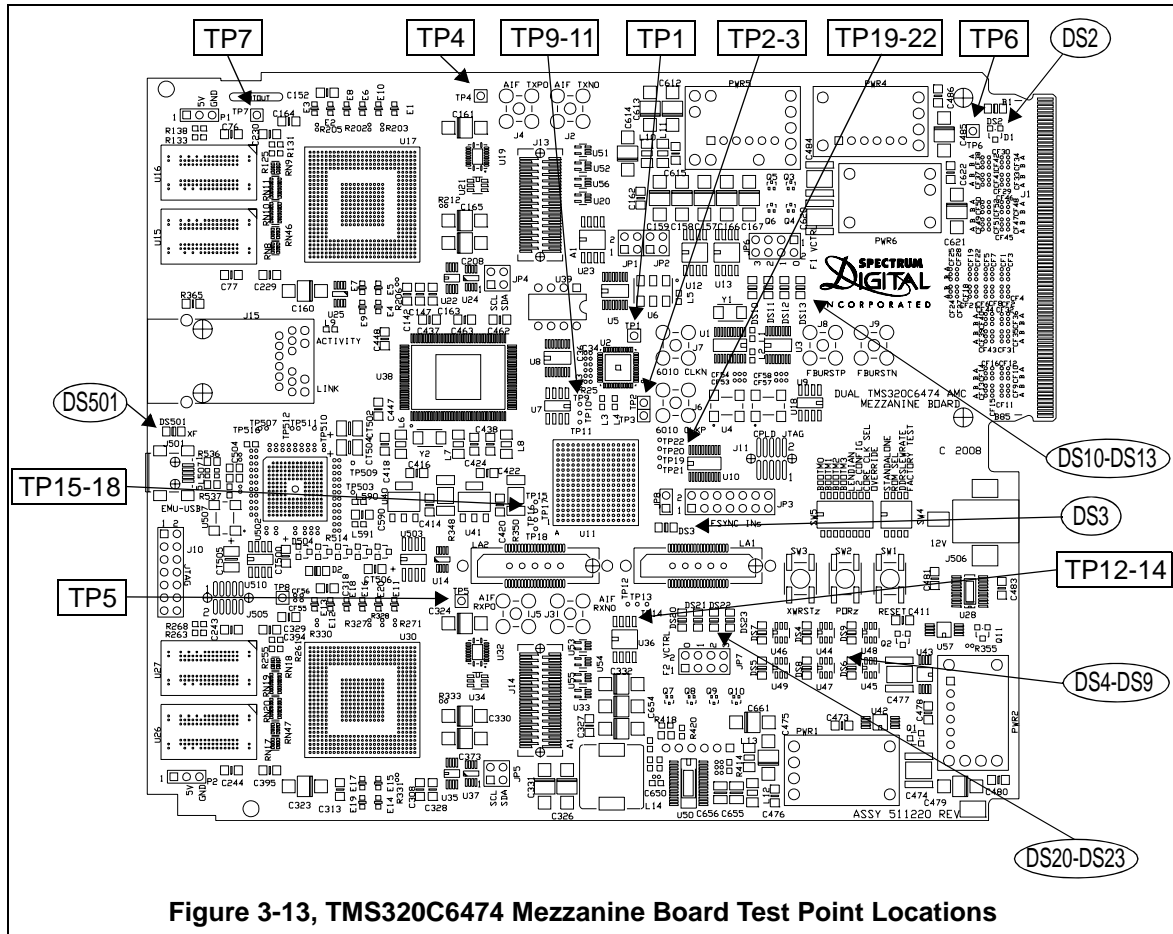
TP7
TP4
TP9-11
TP1
TP2-3
TP19-22
TP6
DS2
DS501
DS10-DS13
TP15-18
DS3
TP5
TP12-14
DS4-DS9
DS20-DS23

SPECTRUM DIGITAL INCORPORATED
DUAL TMS320C6474 AMC MEZZANINE BOARD
C 2008
ASSY 511220 REV
ACTIVITY
LINK
EMU-USB
JTAG
CPLD JTAG
6010 CLKN
6010 CLKP
FBURSTP
FBURSTN
FSYNC INs
XWRSTz
PORz
RESET
12V
AIF TXPO
AIF TXNO
AIF RXPO
AIF RXNO
SCL SDA
VCTRL
5V GND
BOOTMODE
CONFIG SEL
OVERRIDE
STANDALONE
FACTORY TEST

Figure 3-13, TMS320C6474 Mezzanine Board Test Point Locations